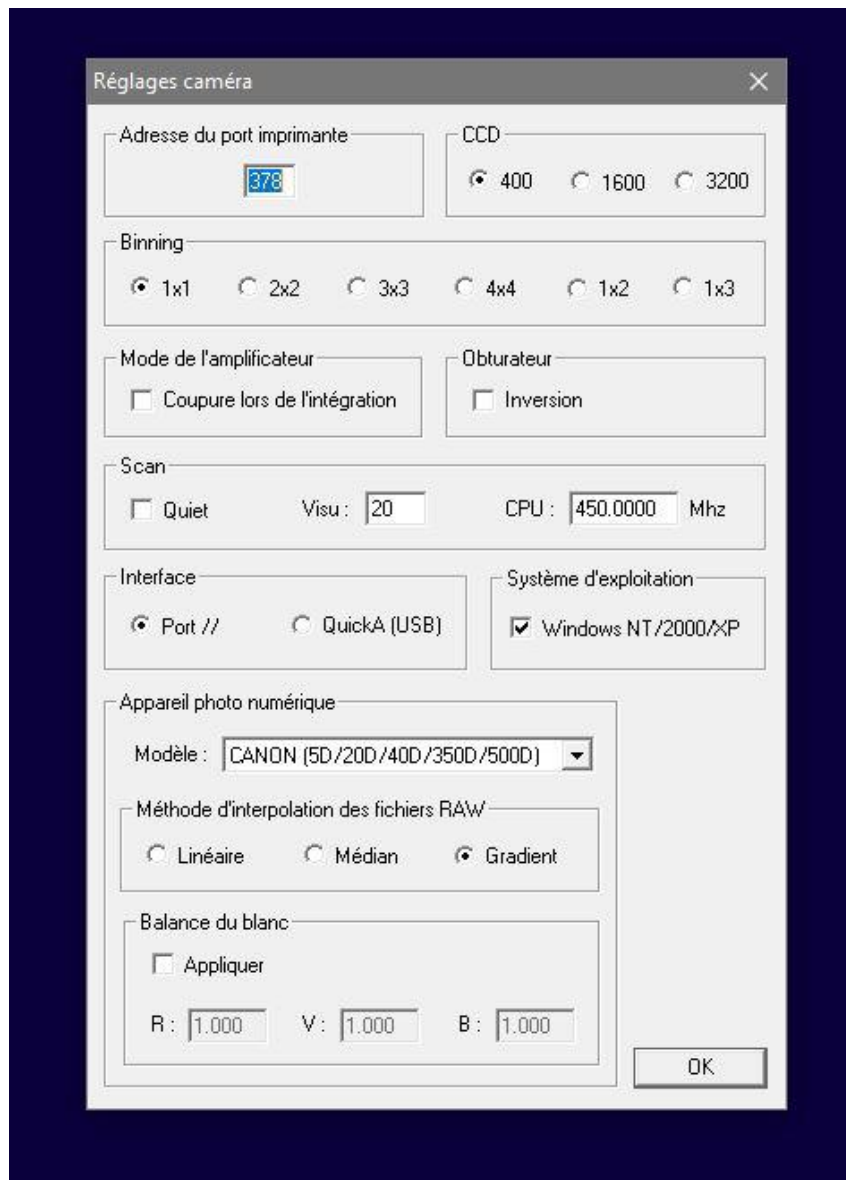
Réglages caméra

×

Adresse du port imprimante

378

CCD

400 1600 3200

Binning

1x1 2x2 3x3 4x4 1x2 1x3

Mode de l'amplificateur

Coupure lors de l'intégration

Obturateur

Inversion

Scan

Quiet Visu : 20 CPU : 450.0000 Mhz

Interface

Port // QuickA (USB)

Système d'exploitation

Windows NT/2000/XP

Appareil photo numérique

Modèle : CANON (5D/20D/40D/350D/500D)

Méthode d'interpolation des fichiers RAW

Linéaire Médian Gradient

Balance du blanc

Appliquer

R : 1.000 V : 1.000 B : 1.000

OK